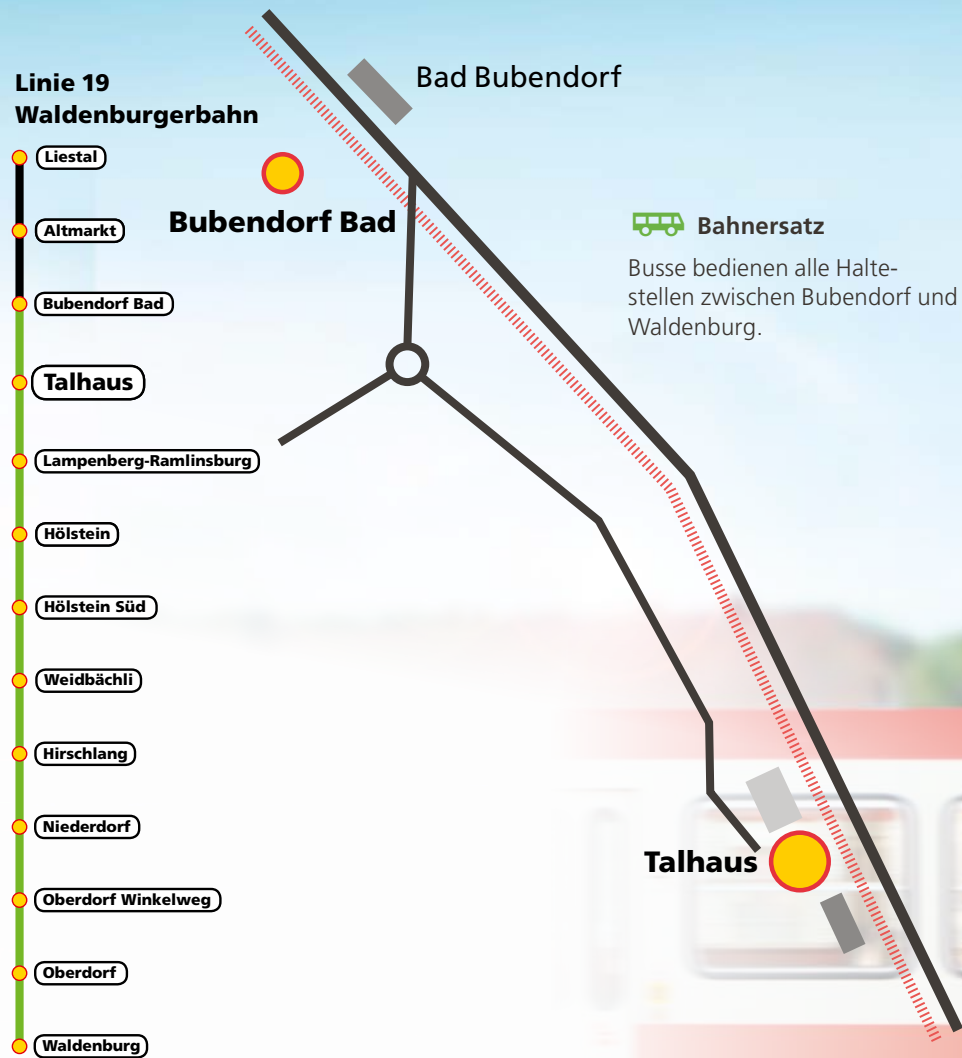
Linie 19
Waldenburgerbahn

Liestal

Altmarkt

Bubendorf Bad

Talhaus

Lampenberg-Ramlinsburg

Hölstein

Hölstein Süd

Weidbächli

Hirschlang

Niederdorf

Oberdorf Winkelweg

Oberdorf

Waldenburg

Bad Bubendorf

Bubendorf Bad

Bahnersatz

Busse bedienen alle Haltestellen zwischen Bubendorf und Waldenburg.

Talhaus